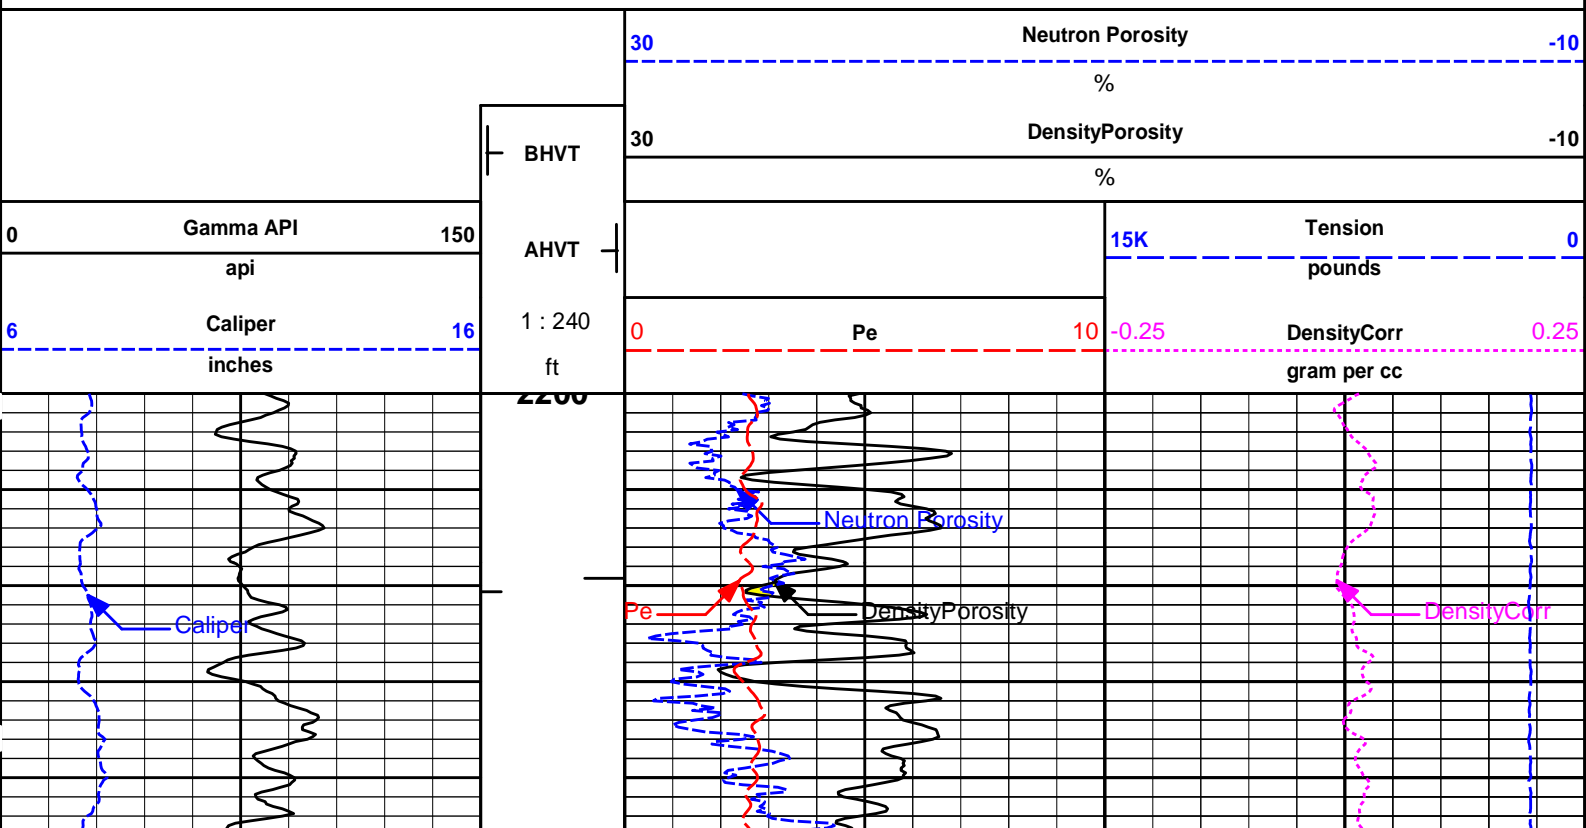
30 Neutron Porosity -10

%

30 DensityPorosity -10

%

BHVT

AHVT

1 : 240

ft

0 Gamma API 150

api

6 Caliper 16

inches

15K Tension 0

pounds

0 Pe 10

-0.25 DensityCorr 0.25

gram per cc

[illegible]

Neutron Porosity

Caliper

Pe

DensityPorosity

DensityCorr